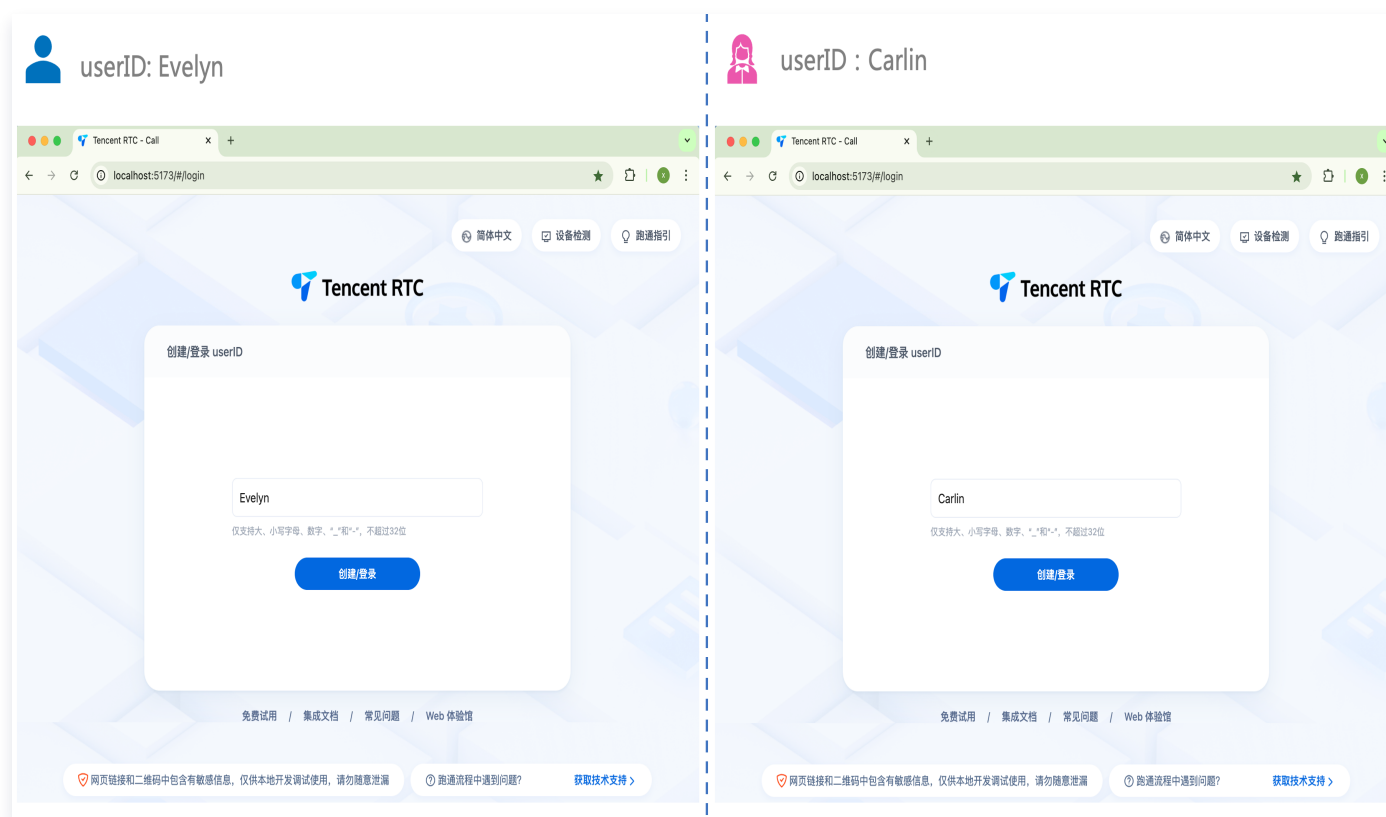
userID: Evelyn

Tencent RTC - Call
localhost:5173/#/login

简体中文 设备检测 跑通指引

Tencent RTC

创建/登录 userID

Evelyn

仅支持大、小写字母、数字、"_"和"-"，不超过32位

创建/登录

免费试用 / 集成文档 / 常见问题 / Web 体验馆

网页链接和二维码中包含有敏感信息，仅供本地开发调试使用，请勿随意泄漏

跑通流程中遇到问题? 获取技术支持

userID : Carlin

Tencent RTC - Call
localhost:5173/#/login

简体中文 设备检测 跑通指引

Tencent RTC

创建/登录 userID

Carlin

仅支持大、小写字母、数字、"_"和"-"，不超过32位

创建/登录

免费试用 / 集成文档 / 常见问题 / Web 体验馆

网页链接和二维码中包含有敏感信息，仅供本地开发调试使用，请勿随意泄漏

跑通流程中遇到问题? 获取技术支持